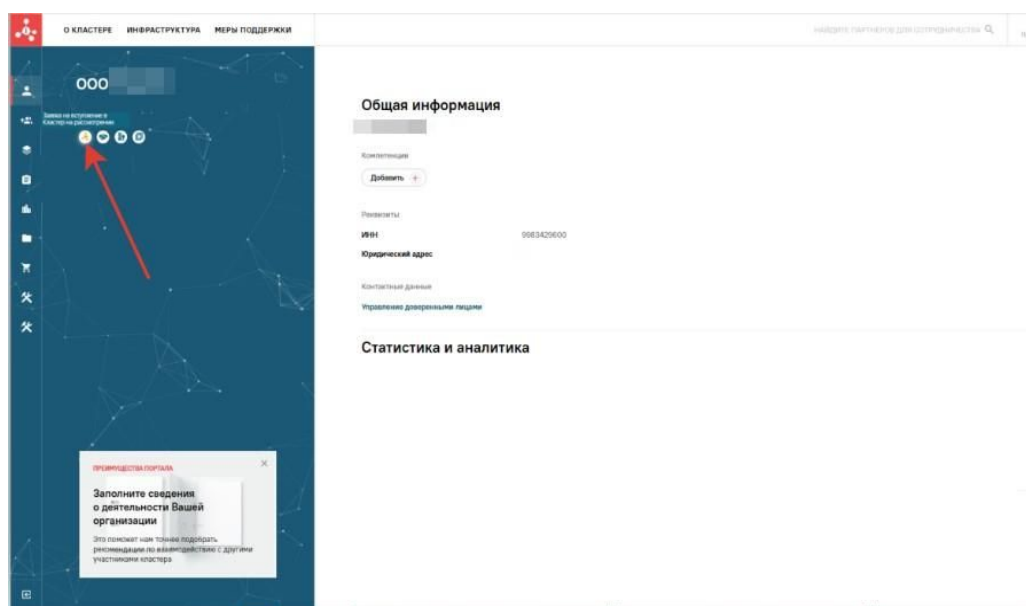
О КЛАСТЕРЕ ИНФРАСТРУКТУРА МЕРЫ ПОДДЕРЖКИ

Найдите партнеров для сотрудничества

ООО

Заявка на вступление в Кластер на рассмотрении

Общая информация

Компетенции

Добавить +

Реквизиты

ИНН 9983429600

Юридический адрес

Контактные данные

Управление доверенными лицами

Статистика и аналитика

ПРЕИМУЩЕСТВА ПОРТАЛА

Заполните сведения о деятельности Вашей организации

Это поможет нам точнее подобрать рекомендации по взаимодействию с другими участниками кластера